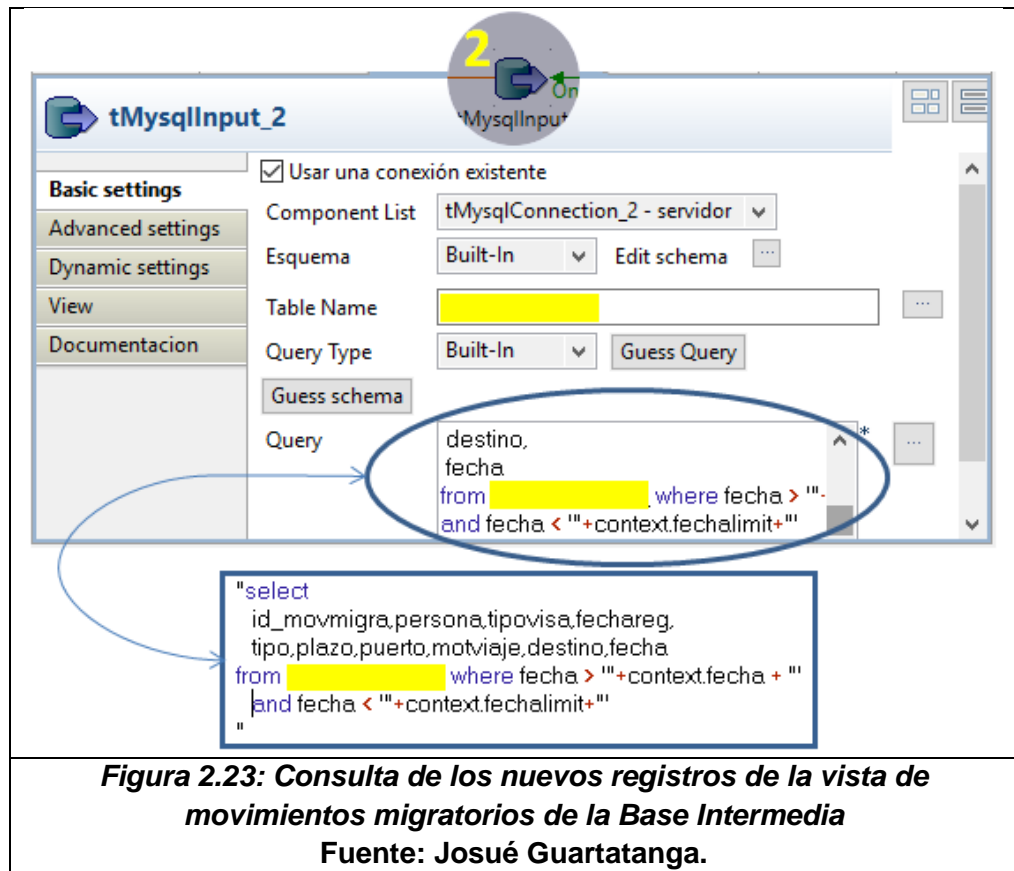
2

On

tMysqlInput_2

tMysqlInput

Basic settings

Advanced settings

Dynamic settings

View

Documentacion

☑ Usar una conexión existente

Component List tMysqlConnection_2 - servidor

Esquema Built-In Edit schema ...

Table Name ...

Query Type Built-In Guess Query

Guess schema

Query

destino,
fecha
from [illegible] where fecha > '"-
and fecha < '"+context.fechalimit+"'

*

...

"select
id_movmigra,persona,tipovisa,fechareg,
tipo,plazo,puerto,motviaje,destino,fecha
from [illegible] where fecha > '"+context.fecha + "'
and fecha < '"+context.fechalimit+"'
"

Figura 2.23: Consulta de los nuevos registros de la vista de movimientos migratorios de la Base Intermedia

Fuente: Josué Guartatanga.